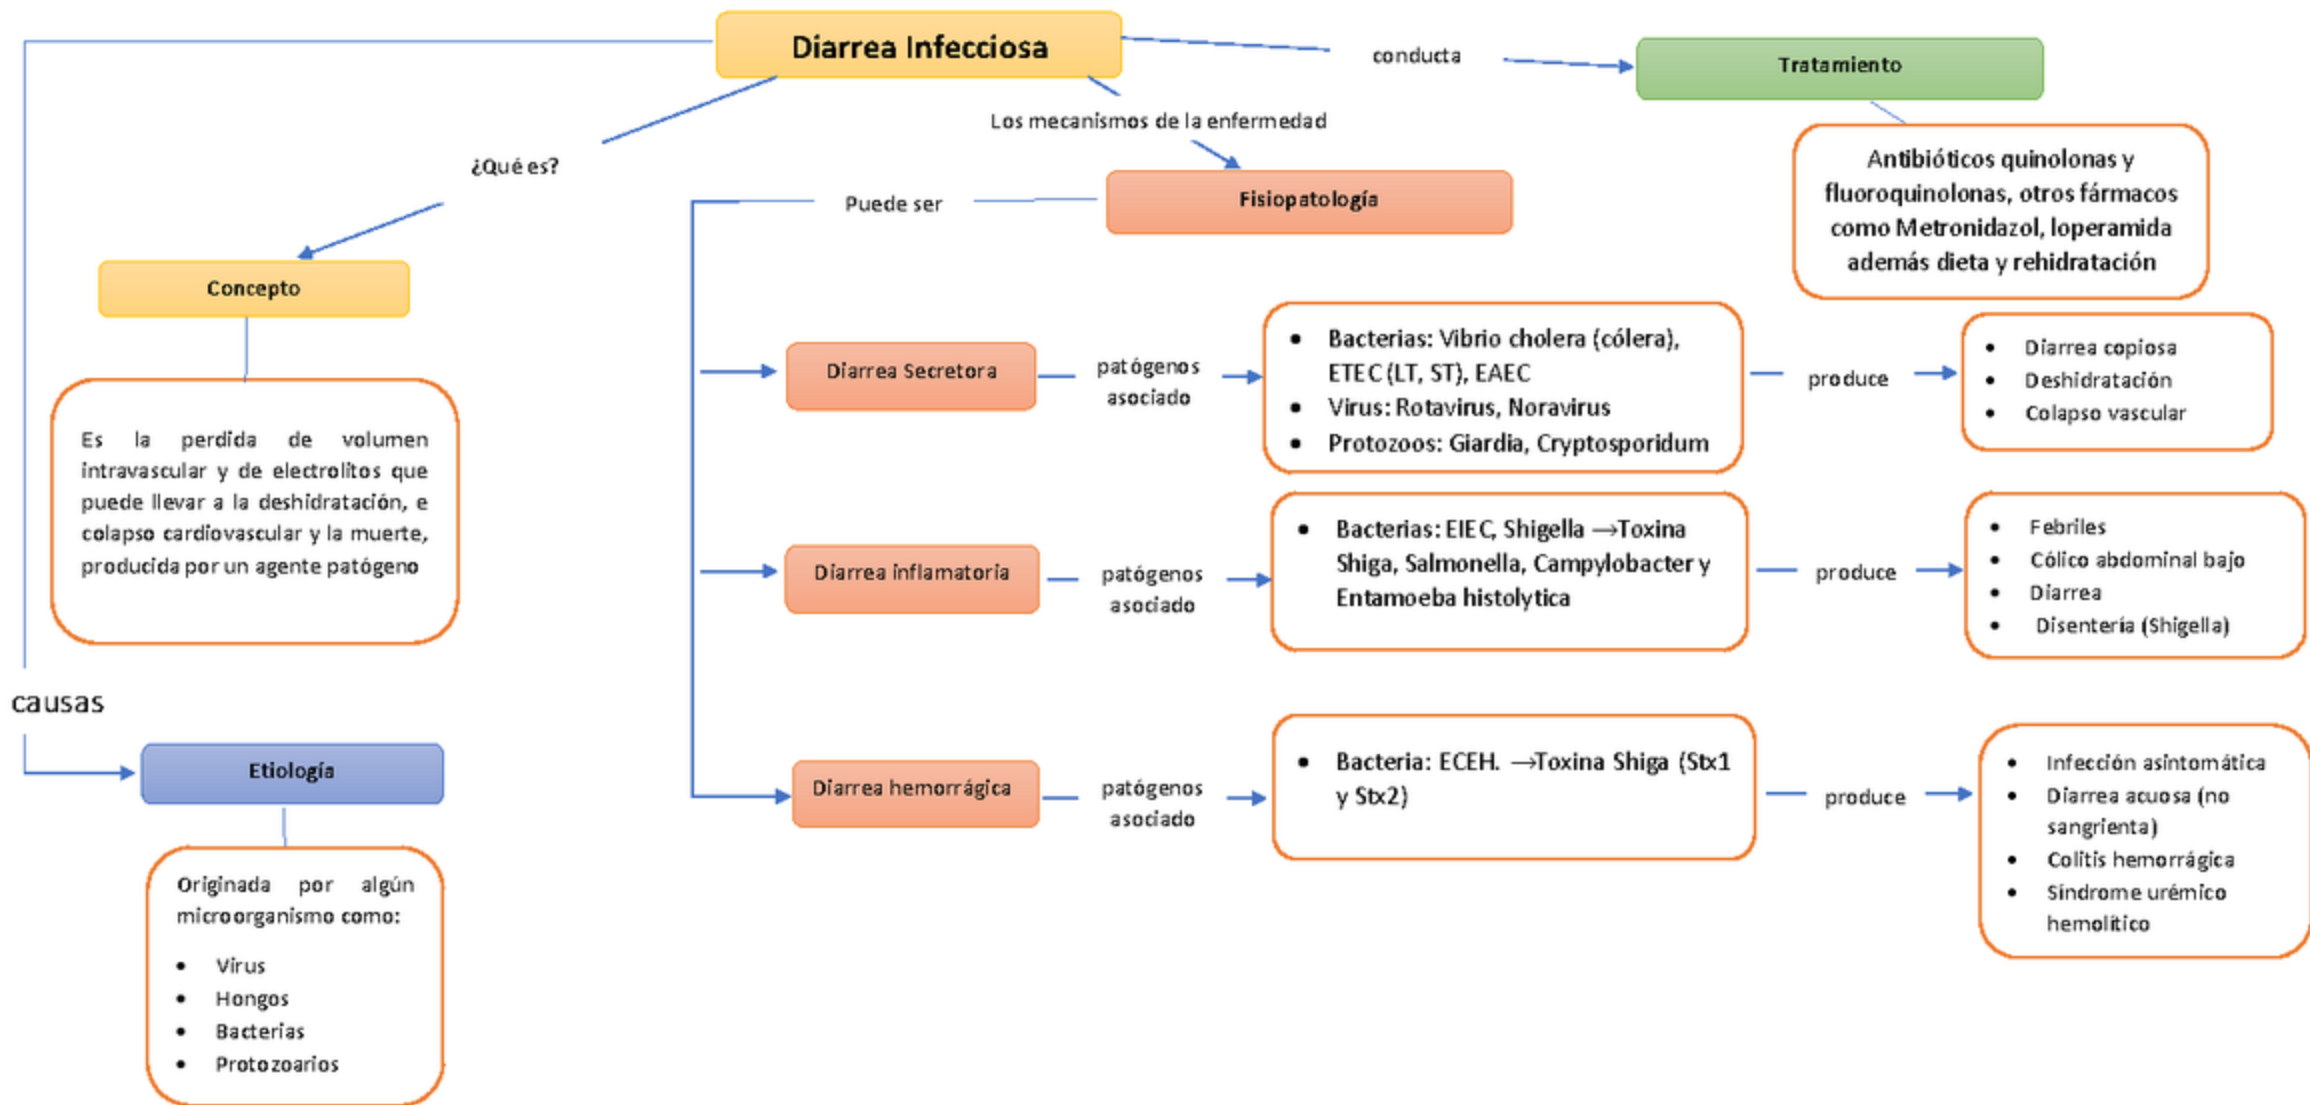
Diarrea Infecciosa

conducta

Tratamiento

Antibióticos quinolonas y fluoroquinolonas, otros fármacos como Metronidazol, loperamida además dieta y rehidratación

¿Qué es?

Concepto

Es la perdida de volumen intravascular y de electrolitos que puede llevar a la deshidratación, e colapso cardiovascular y la muerte, producida por un agente patógeno

Los mecanismos de la enfermedad

Puede ser

Fisiopatología

Diarrea Secretora

patógenos asociado

- Bacterias: Vibrio cholera (cólera), ETEC (LT, ST), EAEC
- Virus: Rotavirus, Noravirus
- Protozoos: Giardia, Cryptosporidum

produce

- Diarrea copiosa
- Deshidratación
- Colapso vascular

Diarrea inflamatoria

patógenos asociado

- Bacterias: EIEC, Shigella →Toxina Shiga, Salmonella, Campylobacter y Entamoeba histolytica

produce

- Febriles
- Cólico abdominal bajo
- Diarrea
- Disenteria (Shigella)

causas

Etiología

Originada por algún microorganismo como:

- Virus
- Hongos
- Bacterias
- Protozoarios

Diarrea hemorrágica

patógenos asociado

- Bacteria: ECEH. →Toxina Shiga (Stx1 y Stx2)

produce

- Infección asintomática
- Diarrea acuosa (no sangrienta)
- Colitis hemorrágica
- Síndrome urémico hemolítico